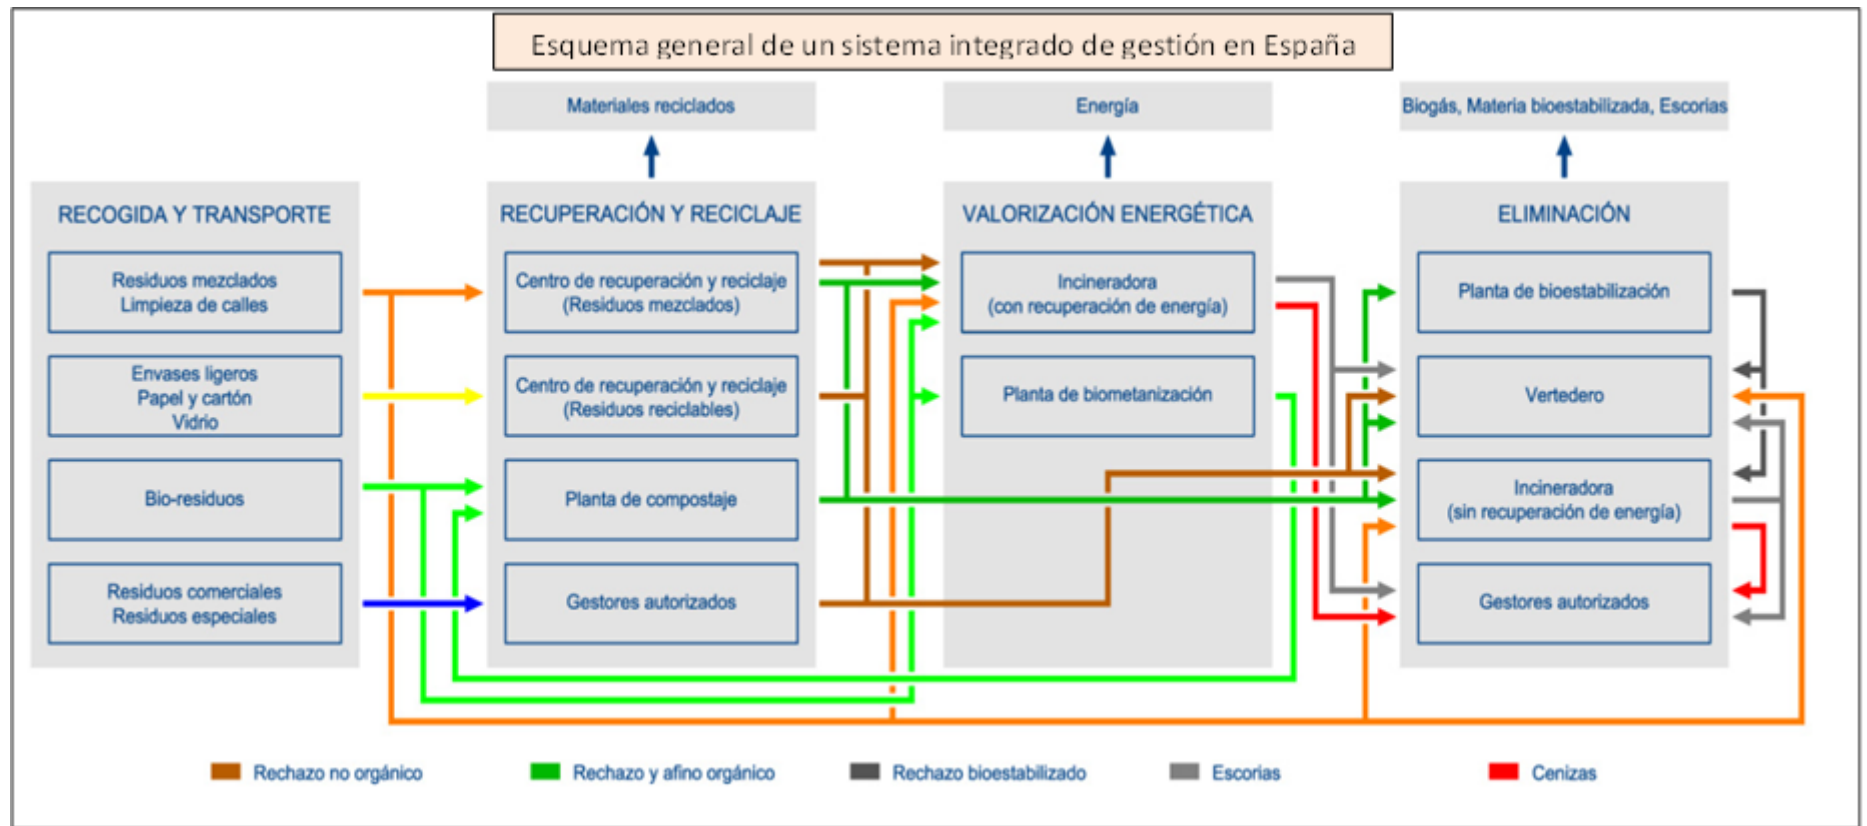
Esquema general de un sistema integrado de gestión en España

Materiales reciclados

Energía

Biogás, Materia bioestabilizada, Escorias

RECOGIDA Y TRANSPORTE

Residuos mezclados
Limpieza de calles

Envases ligeros
Papel y cartón
Vidrio

Bio-residuos

Residuos comerciales
Residuos especiales

RECUPERACIÓN Y RECICLAJE

Centro de recuperación y reciclaje
(Residuos mezclados)

Centro de recuperación y reciclaje
(Residuos reciclables)

Planta de compostaje

Gestores autorizados

VALORIZACIÓN ENERGÉTICA

Incineradora
(con recuperación de energía)

Planta de biometanización

ELIMINACIÓN

Planta de bioestabilización

Vertedero

Incineradora
(sin recuperación de energía)

Gestores autorizados

Rechazo no orgánico

Rechazo y afino orgánico

Rechazo bioestabilizado

Escorias

Cenizas